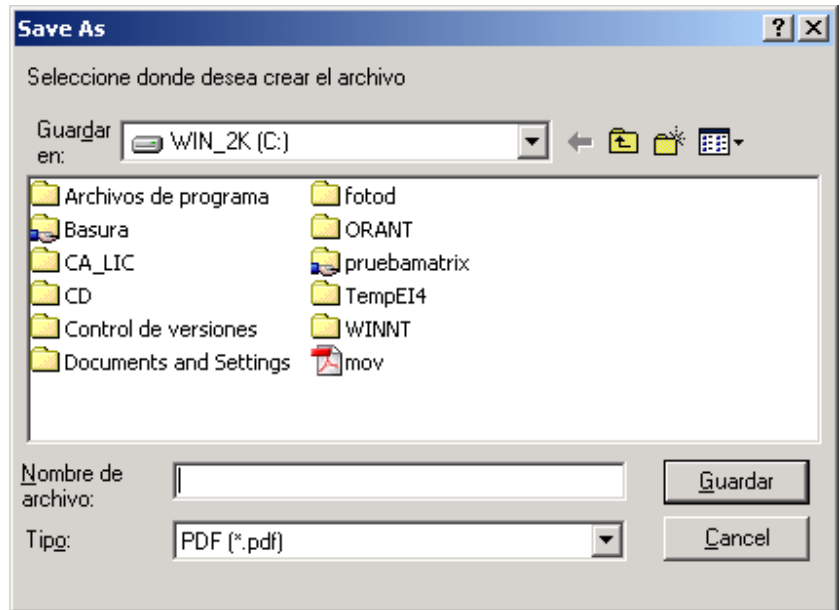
Save As

?

Seleccione donde desea crear el archivo

Guardar en: WIN_2K (C:)

Archivos de programa
Basura
CA_LIC
CD
Control de versiones
Documents and Settings

fotod
ORANT
pruebamatrix
TempEI4
WINNT
mov

Nombre de archivo:

Guardar

Tipo: PDF (*.pdf)

Cancel